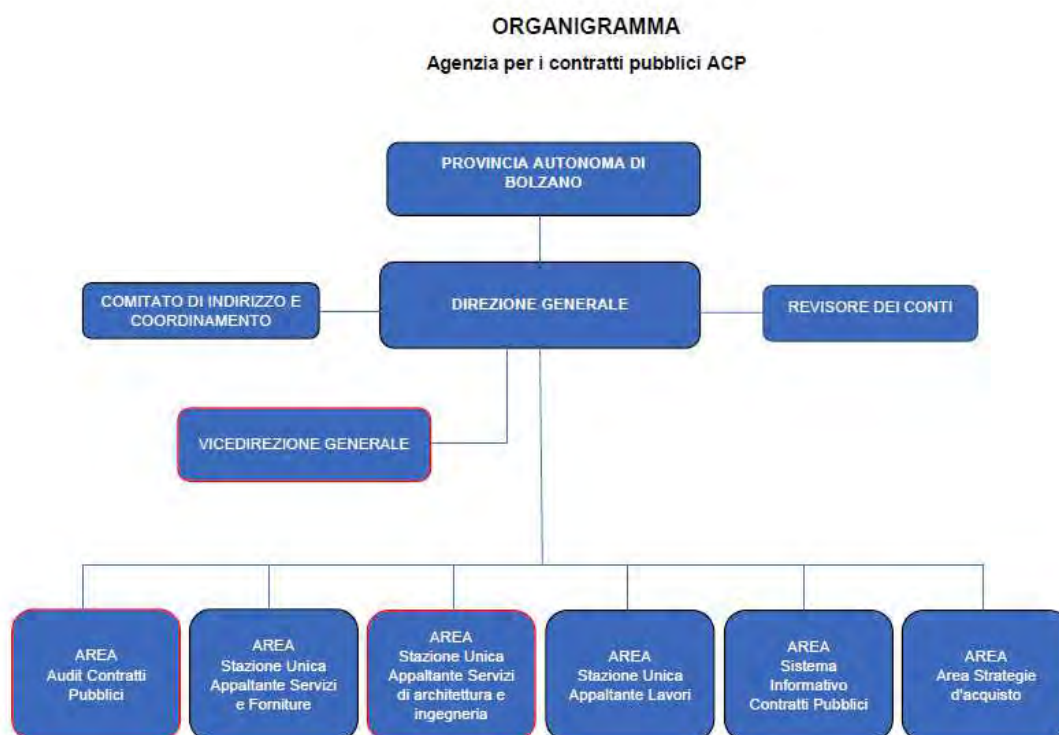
ORGANIGRAMMA

Agenzia per i contratti pubblici ACP

PROVINCIA AUTONOMA DI BOLZANO

COMITATO DI INDIRIZZO E COORDINAMENTO

DIREZIONE GENERALE

REVISORE DEI CONTI

VICEDIREZIONE GENERALE

AREA Audit Contratti Pubblici

AREA Stazione Unica Appaltante Servizi e Forniture

AREA Stazione Unica Appaltante Servizi di architettura e ingegneria

AREA Stazione Unica Appaltante Lavori

AREA Sistema Informativo Contratti Pubblici

AREA Area Strategie d'acquisto